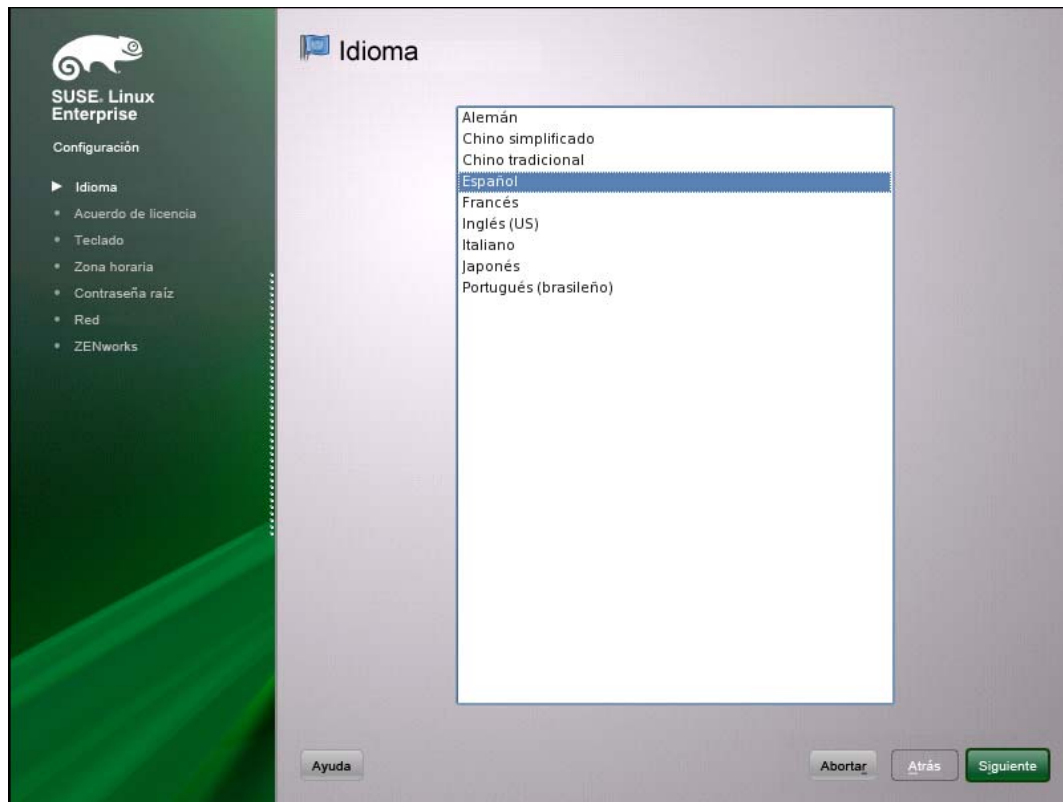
SUSE. Linux Enterprise

Configuración

Idioma
Acuerdo de licencia
Teclado
Zona horaria
Contraseña raíz
Red
ZENworks

Idioma

Alemán
Chino simplificado
Chino tradicional
Español
Francés
Inglés (US)
Italiano
Japonés
Portugués (brasileño)

Ayuda

Abortar

Atrás

Siguiente